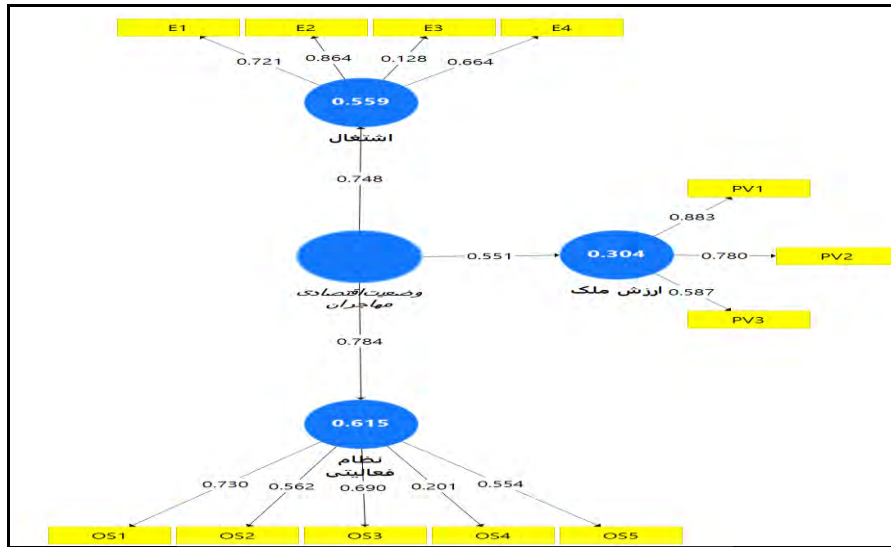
E1
E2
E3
E4
0.721
0.864
0.128
0.664
0.559
اشتغال
0.748
PV1
0.883
0.551
0.304
0.780
PV2
وضعیت اقتصادی مهاجران
ارزش ملک
0.587
PV3
0.784
0.615
نظام فعالیتی
0.730
0.562
0.690
0.201
0.554
OS1
OS2
OS3
OS4
OS5